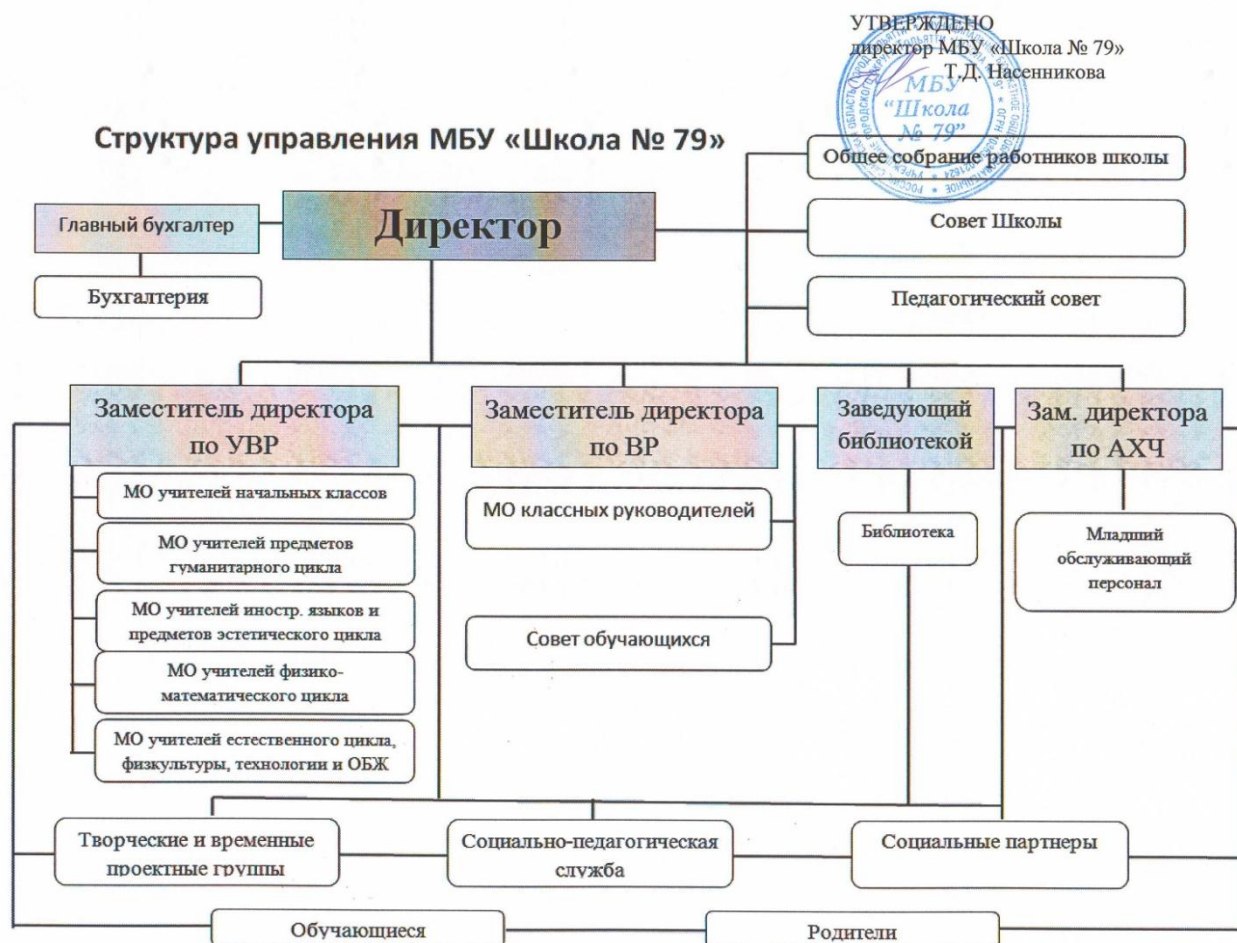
УТВЕРЖДЕНО
директор МБУ «Школа № 79»
Т.Д. Насенникова

МБУ "Школа № 79"

Структура управления МБУ «Школа № 79»

Общее собрание работников школы

Совет Школы

Педагогический совет

Главный бухгалтер

Директор

Бухгалтерия

Заместитель директора по УВР

Заместитель директора по ВР

Заведующий библиотекой

Зам. директора по АХЧ

МО учителей начальных классов

МО учителей предметов гуманитарного цикла

МО учителей иностр. языков и предметов эстетического цикла

МО учителей физико-математического цикла

МО учителей естественного цикла, физкультуры, технологии и ОБЖ

МО классных руководителей

Совет обучающихся

Библиотека

Младший обслуживающий персонал

Творческие и временные проектные группы

Социально-педагогическая служба

Социальные партнеры

Обучающиеся

Родители